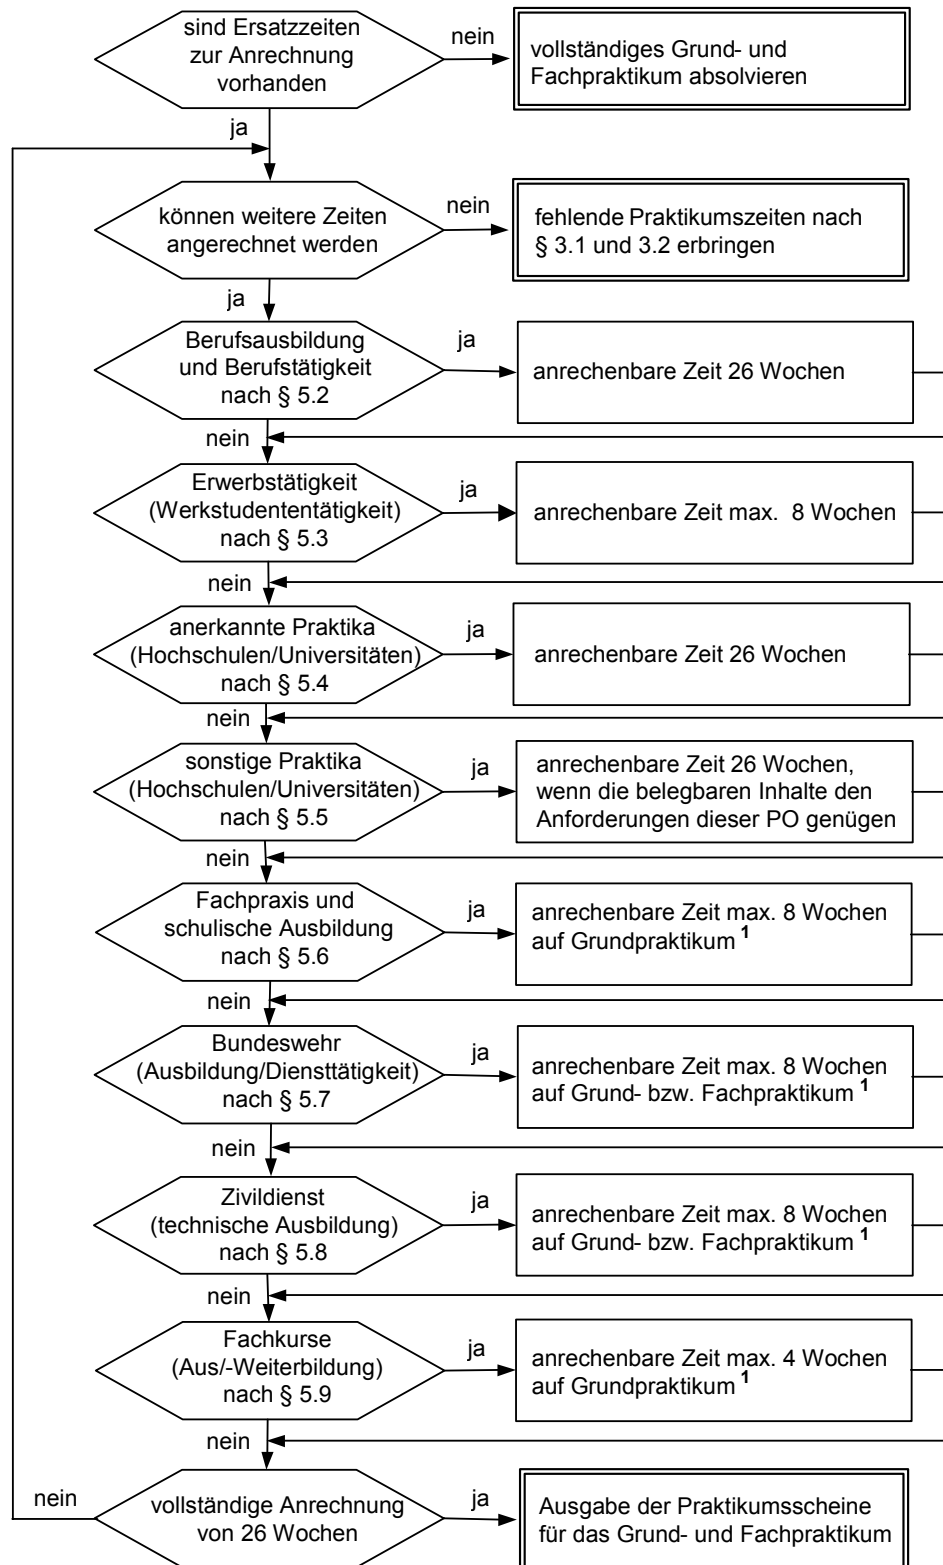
sind Ersatzzeiten zur Anrechnung vorhanden

nein

vollständiges Grund- und Fachpraktikum absolvieren

ja

können weitere Zeiten angerechnet werden

nein

fehlende Praktikumszeiten nach § 3.1 und 3.2 erbringen

ja

Berufsausbildung und Berufstätigkeit nach § 5.2

ja

anrechenbare Zeit 26 Wochen

nein

Erwerbstätigkeit (Werkstudententätigkeit) nach § 5.3

ja

anrechenbare Zeit max. 8 Wochen

nein

anerkannte Praktika (Hochschulen/Universitäten) nach § 5.4

ja

anrechenbare Zeit 26 Wochen

nein

sonstige Praktika (Hochschulen/Universitäten) nach § 5.5

ja

anrechenbare Zeit 26 Wochen, wenn die belegbaren Inhalte den Anforderungen dieser PO genügen

nein

Fachpraxis und schulische Ausbildung nach § 5.6

ja

anrechenbare Zeit max. 8 Wochen auf Grundpraktikum $^1$

nein

Bundeswehr (Ausbildung/Diensttätigkeit) nach § 5.7

ja

anrechenbare Zeit max. 8 Wochen auf Grund- bzw. Fachpraktikum $^1$

nein

Zivildienst (technische Ausbildung) nach § 5.8

ja

anrechenbare Zeit max. 8 Wochen auf Grund- bzw. Fachpraktikum $^1$

nein

Fachkurse (Aus/-Weiterbildung) nach § 5.9

ja

anrechenbare Zeit max. 4 Wochen auf Grundpraktikum $^1$

nein

nein

vollständige Anrechnung von 26 Wochen

ja

Ausgabe der Praktikumsscheine für das Grund- und Fachpraktikum